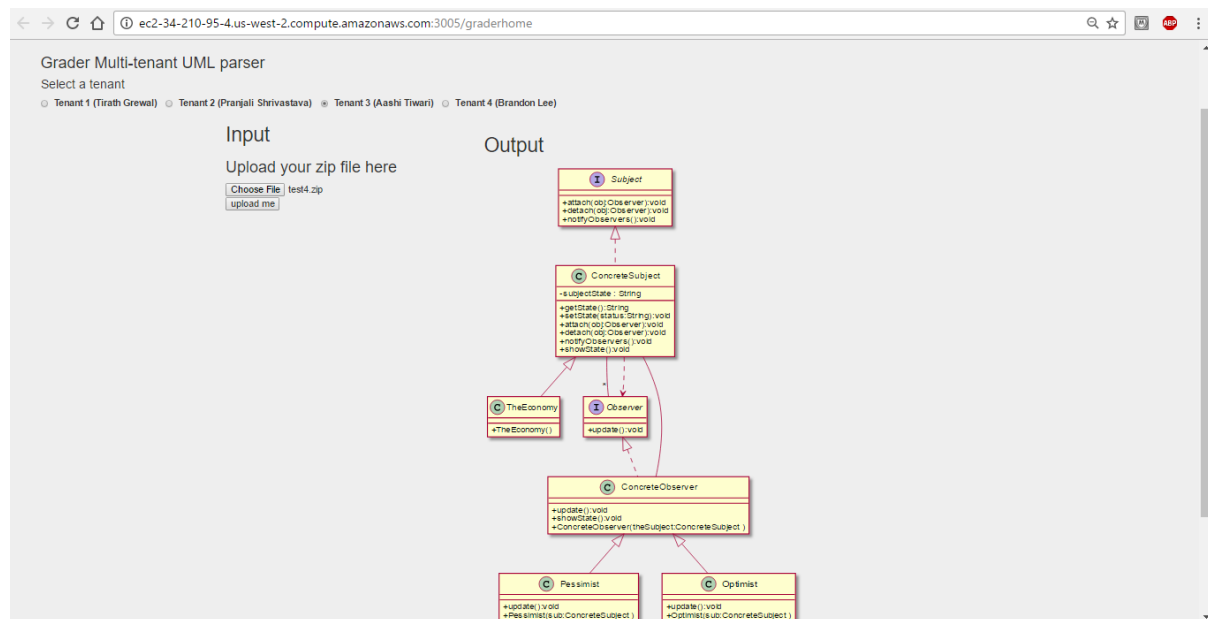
ec2-34-210-95-4.us-west-2.compute.amazonaws.com:3005/graderhome

Grader Multi-tenant UML parser

Select a tenant

Tenant 1 (Tirath Grewal) Tenant 2 (Pranjali Shrivastava) Tenant 3 (Aashi Tiwari) Tenant 4 (Brandon Lee)

Input

Upload your zip file here

Choose File test4.zip

upload me

Output

I Subject

+attach(obj:Observer):void
+detach(obj:Observer):void
+notifyObservers():void

C ConcreteSubject

-subjectState : String

+getState():String
+setState(status:String):void
+attach(obj:Observer):void
+detach(obj:Observer):void
+notifyObservers():void
+showState():void

*

C TheEconomy

+TheEconomy()

I Observer

+update():void

C ConcreteObserver

+update():void
+showState():void
+ConcreteObserver(theSubject:ConcreteSubject )

C Pessimist

+update():void
+Pessimist(sub:ConcreteSubject )

C Optimist

+update():void
+Optimist(sub:ConcreteSubject )